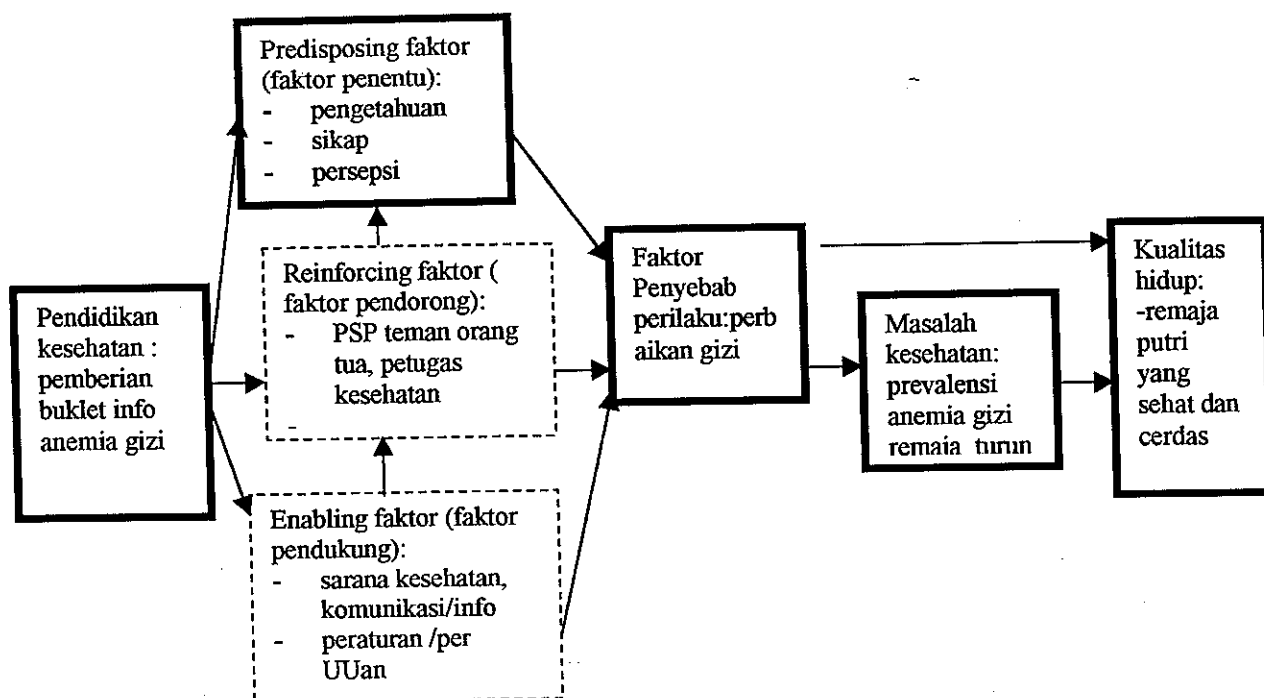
Pendidikan kesehatan : pemberian buklet info anemia gizi

Predisposing faktor (faktor penentu):
- pengetahuan
- sikap
- persepsi

Reinforcing faktor ( faktor pendorong):
- PSP teman orang tua, petugas kesehatan
-

Enabling faktor (faktor pendukung):
- sarana kesehatan, komunikasi/info
- peraturan /per UUan

Faktor Penyebab perilaku:perbaikan gizi

Masalah kesehatan: prevalensi anemia gizi remaia turun

Kualitas hidup: -remaja putri yang sehat dan cerdas